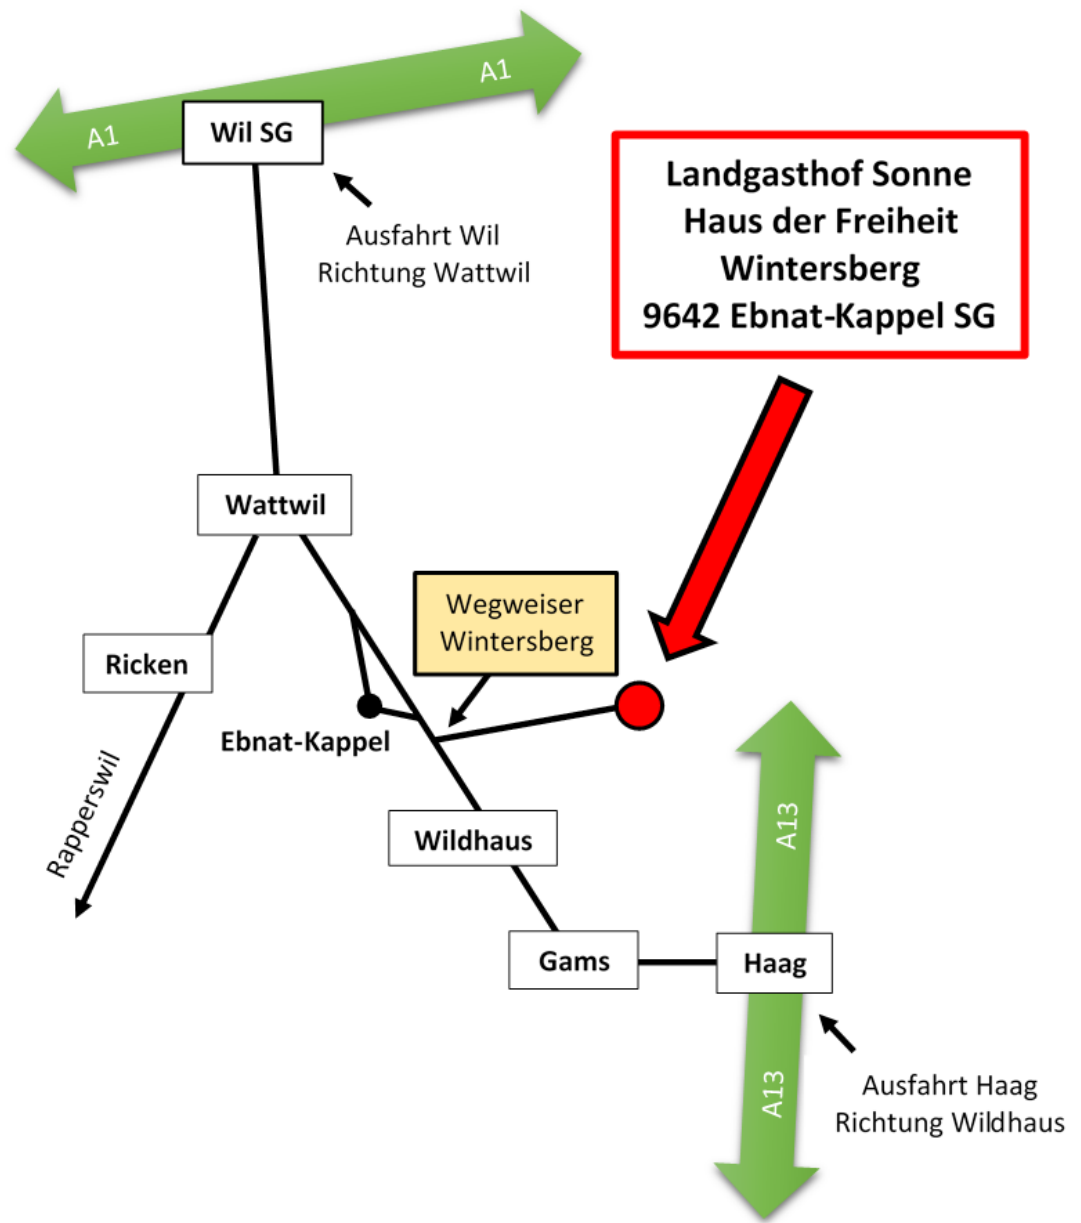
A1
A1
Wil SG
Ausfahrt Wil
Richtung Wattwil

Landgasthof Sonne
Haus der Freiheit
Wintersberg
9642 Ebnat-Kappel SG

Wattwil
Ricken
Wegweiser
Wintersberg
Ebnat-Kappel
Rapperswil
Wildhaus
A13
Gams
Haag
A13
Ausfahrt Haag
Richtung Wildhaus